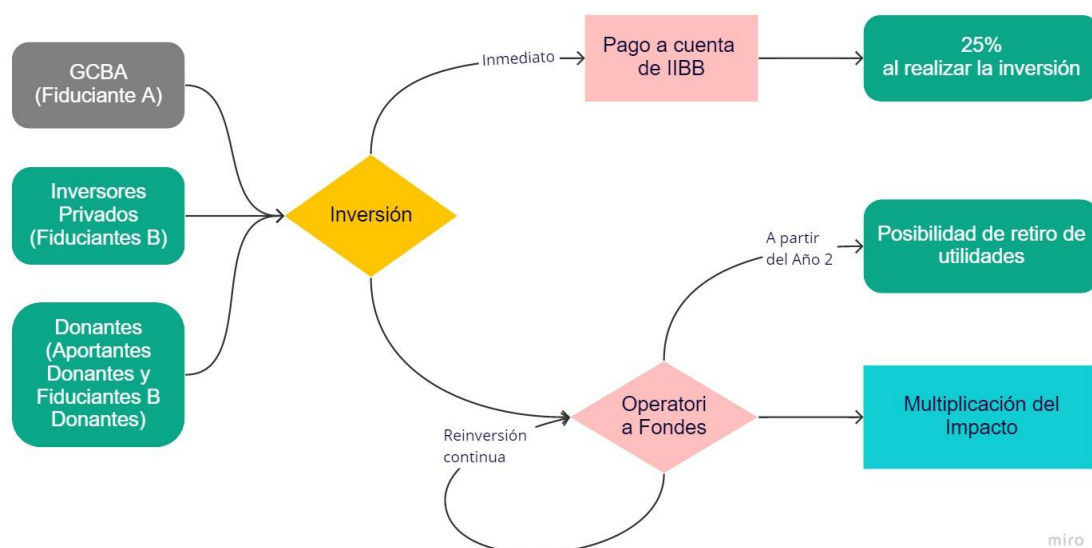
GCBA
(Fiduciante A)

Inversores
Privados
(Fiduciantes B)

Donantes
(Aportantes
Donantes y
Fiduciantes B
Donantes)

Inversión

Inmediato

Pago a cuenta
de IIBB

25%
al realizar la inversión

A partir
del Año 2

Posibilidad de retiro de
utilidades

Operatori
a Fondes

Reinversión
continua

Multiplicación del
Impacto

miro